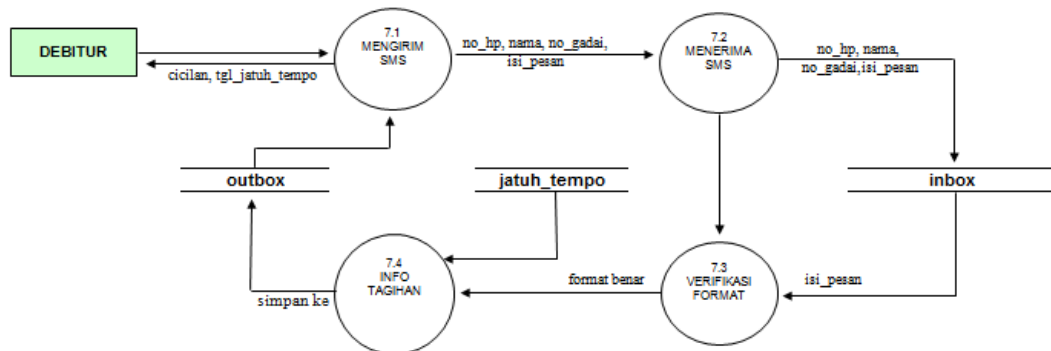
DEBITUR

cicilan, tgl_jatuh_tempo

7.1
MENGIRIM
SMS

no_hp, nama, no_gadai, isi_pesan

7.2
MENERIMA
SMS

no_hp, nama, no_gadai,isi_pesan

outbox

jatuh_tempo

inbox

7.4
INFO
TAGIHAN

simpan ke

format benar

7.3
VERIFIKASI
FORMAT

isi_pesan